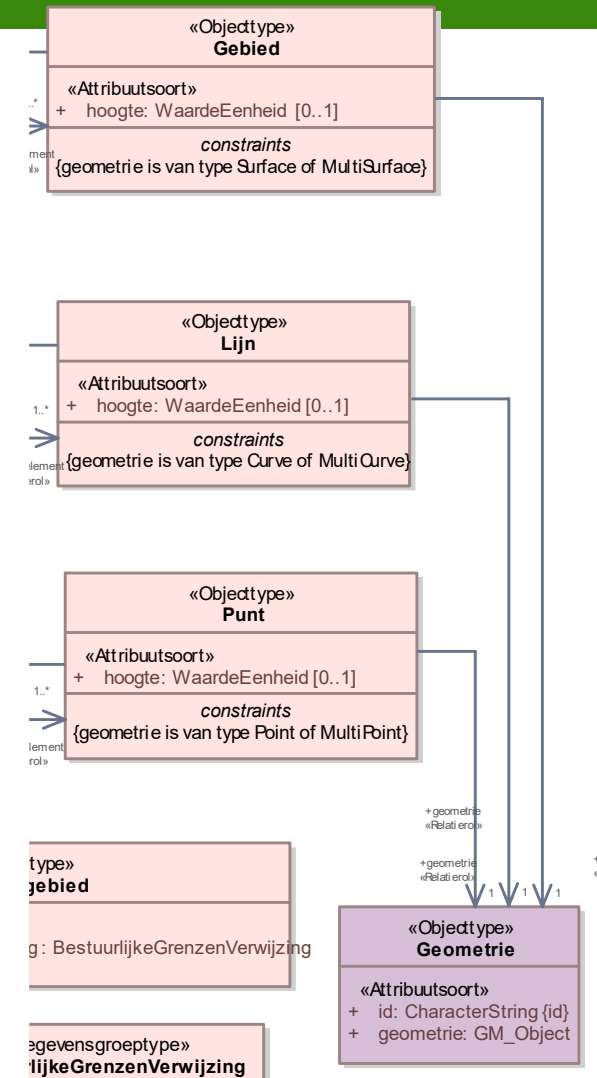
«Objecttype»
Gebied

«Attribuutsoort»
+ hoogte: WaardeEenheid [0..1]

constraints
{geometrie is van type Surface of MultiSurface}

..*
ment
ol»

«Objecttype»
Lijn

«Attribuutsoort»
+ hoogte: WaardeEenheid [0..1]

constraints
{geometrie is van type Curve of MultiCurve}

1..*
element
erol»

«Objecttype»
Punt

«Attribuutsoort»
+ hoogte: WaardeEenheid [0..1]

constraints
{geometrie is van type Point of MultiPoint}

1..*
element
rol»

+geometrie
«Relatierol»

+geometrie
«Relatierol»

1 1 1 1

type»
gebied

g: BestuurlijkeGrenzenVerwijzing

egevensgroeptype»
lijkeGrenzenVerwijzing

«Objecttype»
Geometrie

«Attribuutsoort»
+ id: CharacterString {id}
+ geometrie: GM_Object